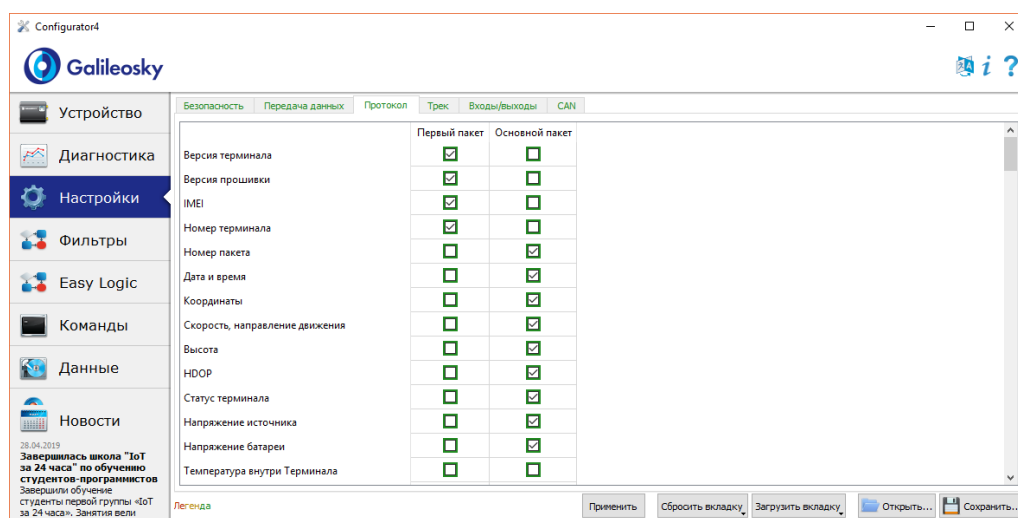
Configurator4

Galileosky

Устройство
Диагностика
Настройки
Фильтры
Easy Logic
Команды
Данные
Новости

28.04.2019
Завершилась школа "IoT за 24 часа" по обучению студентов-программистов
Завершили обучение студенты первой группы «IoT за 24 часа». Занятия вели

Безопасность | Передача данных | Протокол | Трек | Входы/выходы | CAN

| | Первый пакет | Основной пакет |
|---|---|---|
| Версия терминала | ☑ | ☐ |
| Версия прошивки | ☑ | ☐ |
| IMEI | ☑ | ☐ |
| Номер терминала | ☑ | ☐ |
| Номер пакета | ☐ | ☑ |
| Дата и время | ☐ | ☑ |
| Координаты | ☐ | ☑ |
| Скорость, направление движения | ☐ | ☑ |
| Высота | ☐ | ☑ |
| HDOP | ☐ | ☑ |
| Статус терминала | ☐ | ☑ |
| Напряжение источника | ☐ | ☑ |
| Напряжение батареи | ☐ | ☑ |
| Температура внутри Терминала | ☐ | ☐ |

Легенда
Применить
Сбросить вкладку
Загрузить вкладку
Открыть...
Сохранить...